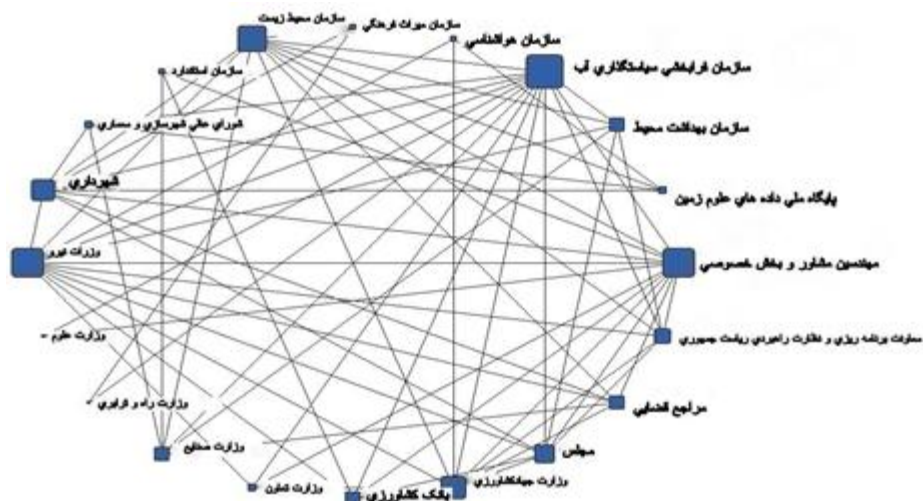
سازمان محیط زیست

سازمان میراث فرهنگی

سازمان هواشناسی

سازمان استاندارد

سازمان فرابخشی سیاستگذاری آب

شورای عالی شهرسازی و معماری

سازمان بهداشت محیط

شهرداری

پایگاه ملی داده های علوم زمین

وزارت نیرو

مهندسین مشاور و بخش خصوصی

وزارت علوم -

معاونت برنامه ریزی و نظارت راهبردی ریاست جمهوری

وزارت راه و ترابری

مراجع قضایی

وزارت صنایع

مجلس

وزارت تعاون

بانک کشاورزی

وزارت جهادکشاورزی